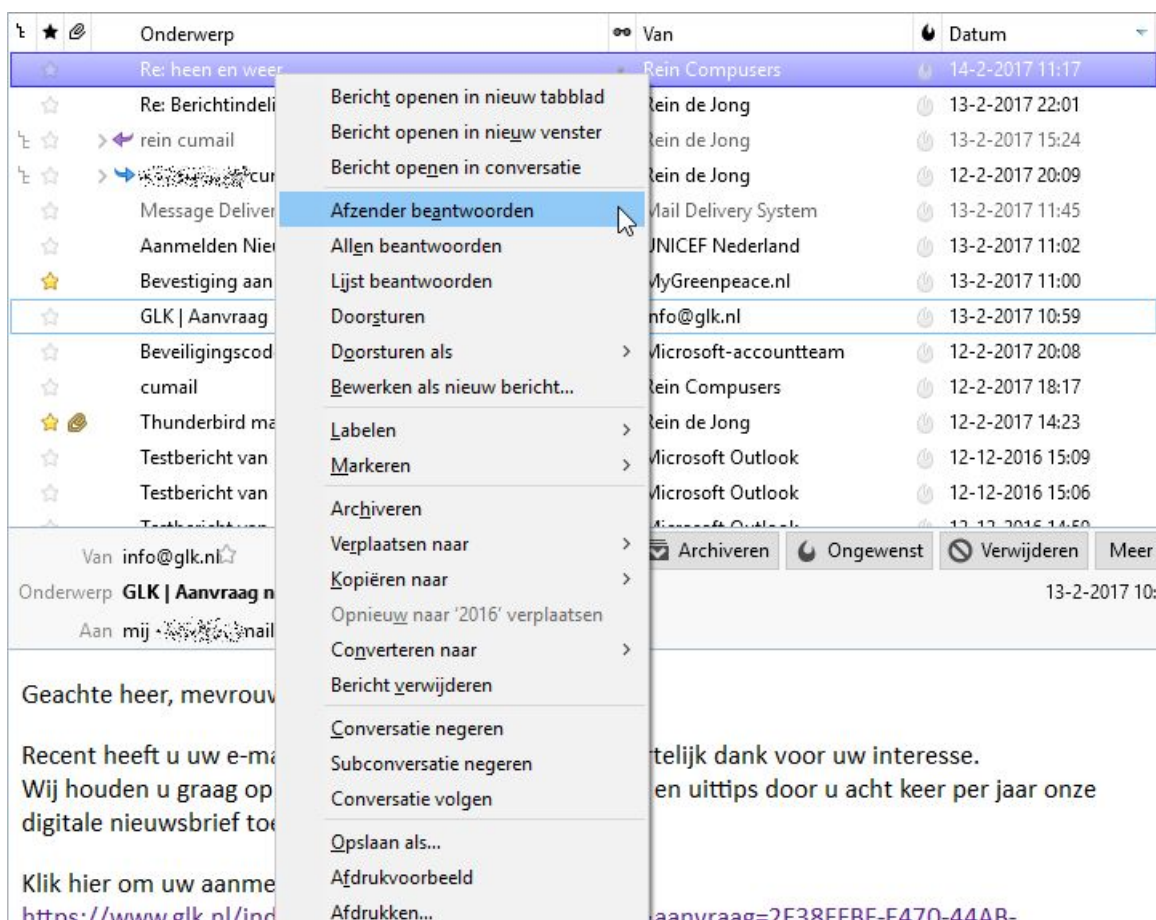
Onderwerp | Van | Datum

Re: heen en weer | Rein Compusers | 14-2-2017 11:17
Re: Berichtindeli | Rein de Jong | 13-2-2017 22:01
rein cumail | Rein de Jong | 13-2-2017 15:24
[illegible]cur | Rein de Jong | 12-2-2017 20:09
Message Deliver | Mail Delivery System | 13-2-2017 11:45
Aanmelden Nie | UNICEF Nederland | 13-2-2017 11:02
Bevestiging aan | MyGreenpeace.nl | 13-2-2017 11:00
GLK | Aanvraag | info@glk.nl | 13-2-2017 10:59
Beveiligingscod | Microsoft-accountteam | 12-2-2017 20:08
cumail | Rein Compusers | 12-2-2017 18:17
Thunderbird ma | Rein de Jong | 12-2-2017 14:23
Testbericht van | Microsoft Outlook | 12-12-2016 15:09
Testbericht van | Microsoft Outlook | 12-12-2016 15:06

Bericht openen in nieuw tabblad
Bericht openen in nieuw venster
Bericht openen in conversatie
Afzender beantwoorden
Allen beantwoorden
Lijst beantwoorden
Doorsturen
Doorsturen als
Bewerken als nieuw bericht...
Labelen
Markeren
Archiveren
Verplaatsen naar
Kopiëren naar
Opnieuw naar '2016' verplaatsen
Converteren naar
Bericht verwijderen
Conversatie negeren
Subconversatie negeren
Conversatie volgen
Opslaan als...
Afdrukvoorbeeld
Afdrukken...

Van info@glk.nl
Onderwerp GLK | Aanvraag n
Aan mij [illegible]nail

Archiveren | Ongewenst | Verwijderen | Meer
13-2-2017 10:

Geachte heer, mevrouv

Recent heeft u uw e-ma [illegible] rtelijk dank voor uw interesse.
Wij houden u graag op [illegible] en uittips door u acht keer per jaar onze digitale nieuwsbrief toe

Klik hier om uw aanme
https://www.glk.nl/ind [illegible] aanvraag=2F38FEBE-F470-44AB-